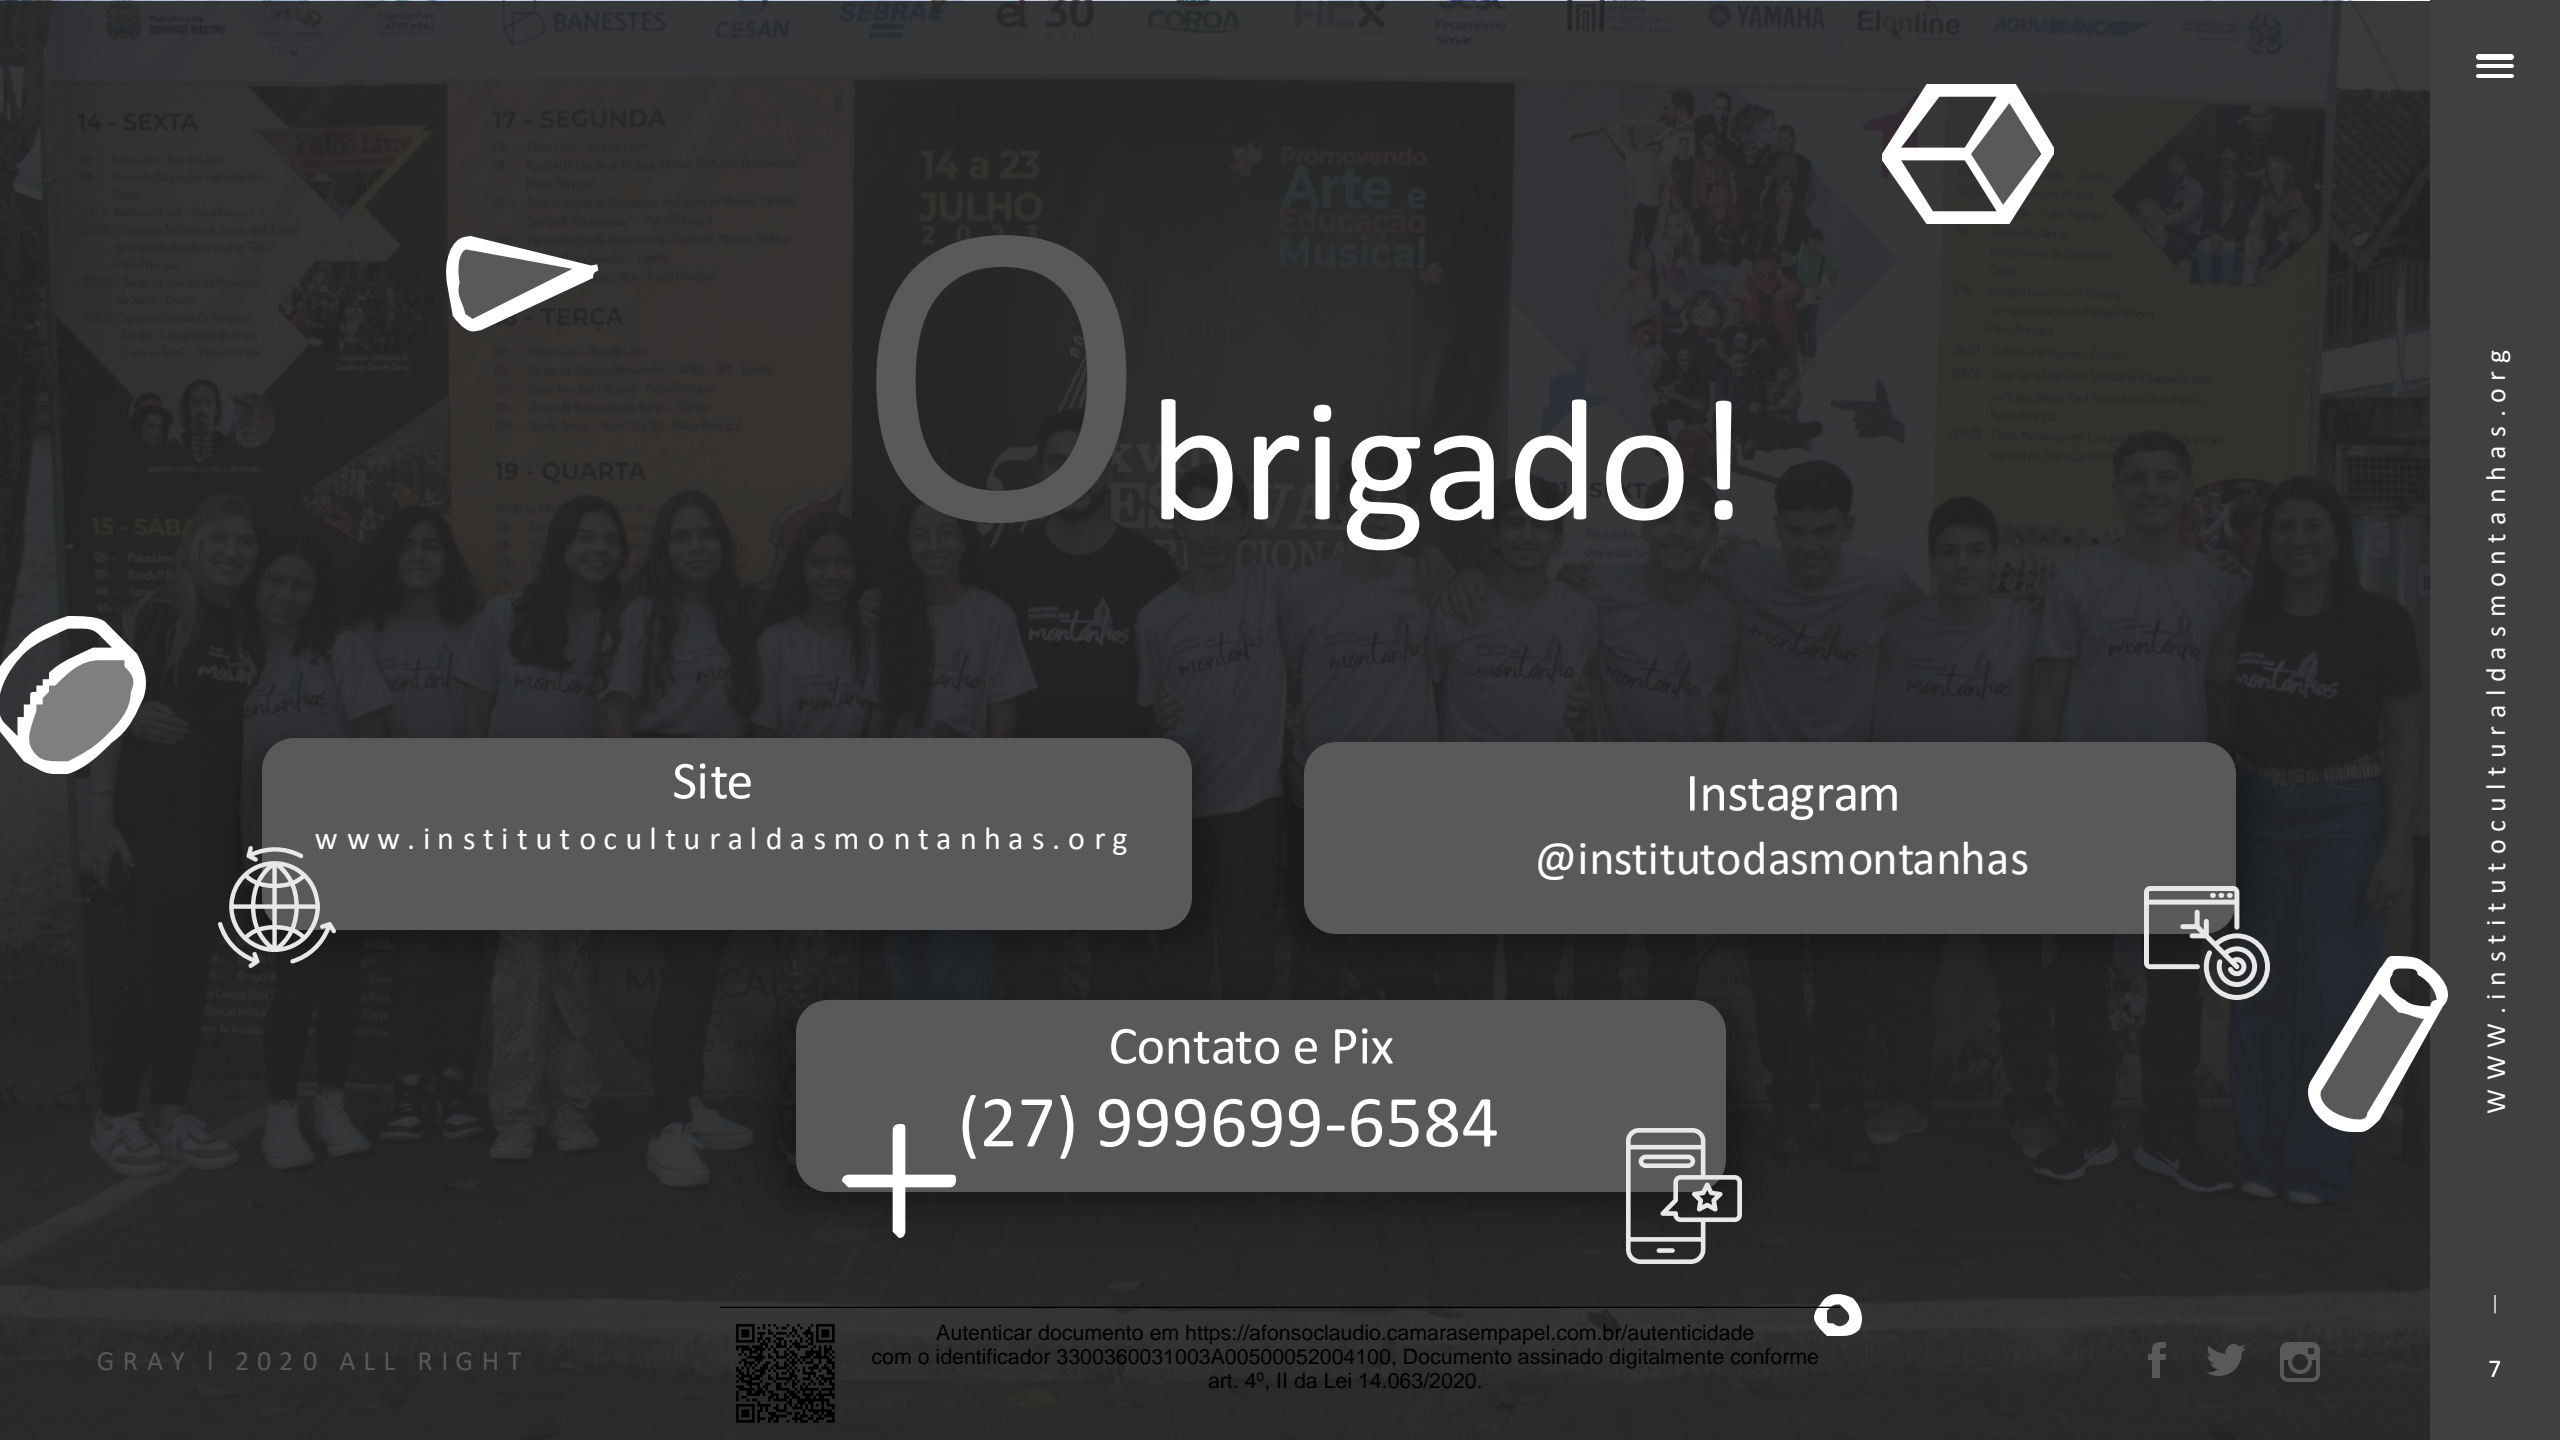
Obrigado!

Site
www.institutoculturaldasmontanhas.org

Instagram
@institutodasmontanhas

Contato e Pix
(27) 999699-6584

GRAY I 2020 ALL RIGHT

Autenticar documento em https://afonsoclaudio.camarasempapel.com.br/autenticidade com o identificador 3300360031003A00500052004100, Documento assinado digitalmente conforme art. 4º, II da Lei 14.063/2020.

www.institutoculturaldasmontanhas.org

7